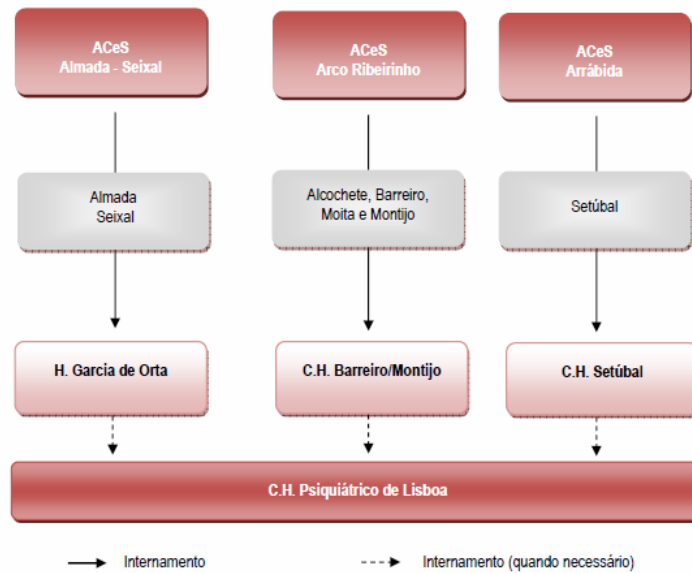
ACeS
Almada - Seixal

ACeS
Arco Ribeirinho

ACeS
Arrábida

Almada
Seixal

Alcochete, Barreiro, Moita e Montijo

Setúbal

H. Garcia de Orta

C.H. Barreiro/Montijo

C.H. Setúbal

C.H. Psiquiátrico de Lisboa

Internamento

Internamento (quando necessário)